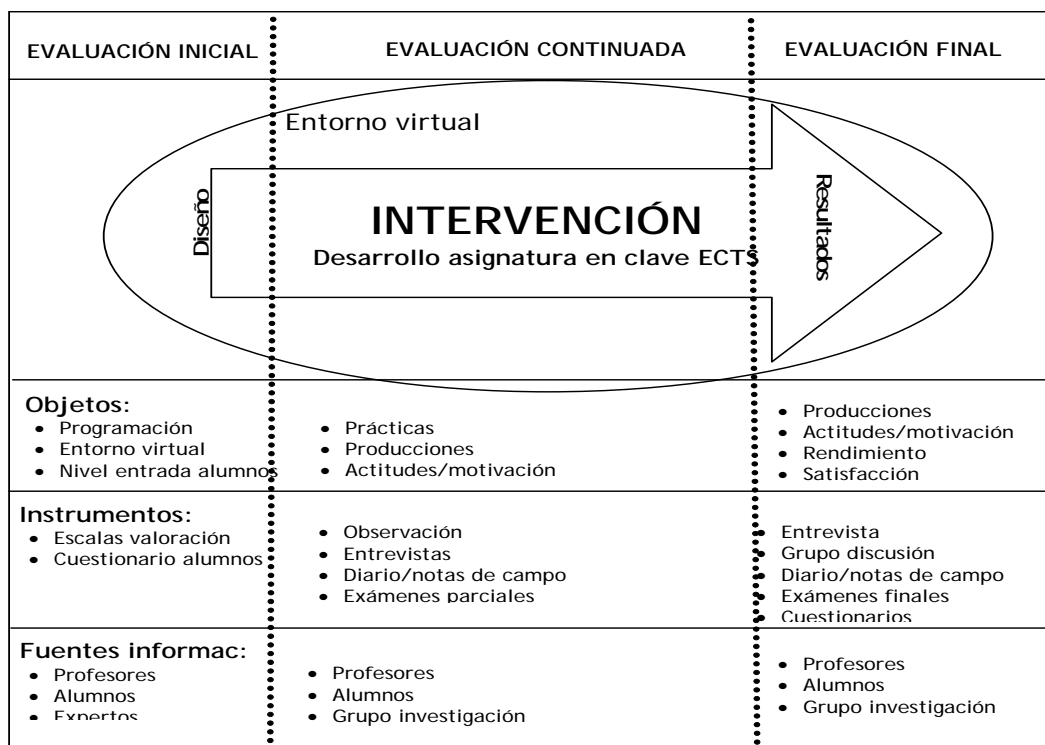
| EVALUACIÓN INICIAL | EVALUACIÓN CONTINUADA | EVALUACIÓN FINAL |
|---|---|---|

Entorno virtual

Diseño

INTERVENCIÓN
Desarrollo asignatura en clave ECTS

Resultados

| | | |
|---|---|---|
| **Objetos:** <br> • Programación <br> • Entorno virtual <br> • Nivel entrada alumnos | • Prácticas <br> • Producciones <br> • Actitudes/motivación | • Producciones <br> • Actitudes/motivación <br> • Rendimiento <br> • Satisfacción |
| **Instrumentos:** <br> • Escalas valoración <br> • Cuestionario alumnos | • Observación <br> • Entrevistas <br> • Diario/notas de campo <br> • Exámenes parciales | • Entrevista <br> • Grupo discusión <br> • Diario/notas de campo <br> • Exámenes finales <br> • Cuestionarios |
| **Fuentes informac:** <br> • Profesores <br> • Alumnos <br> • Expertos | • Profesores <br> • Alumnos <br> • Grupo investigación | • Profesores <br> • Alumnos <br> • Grupo investigación |